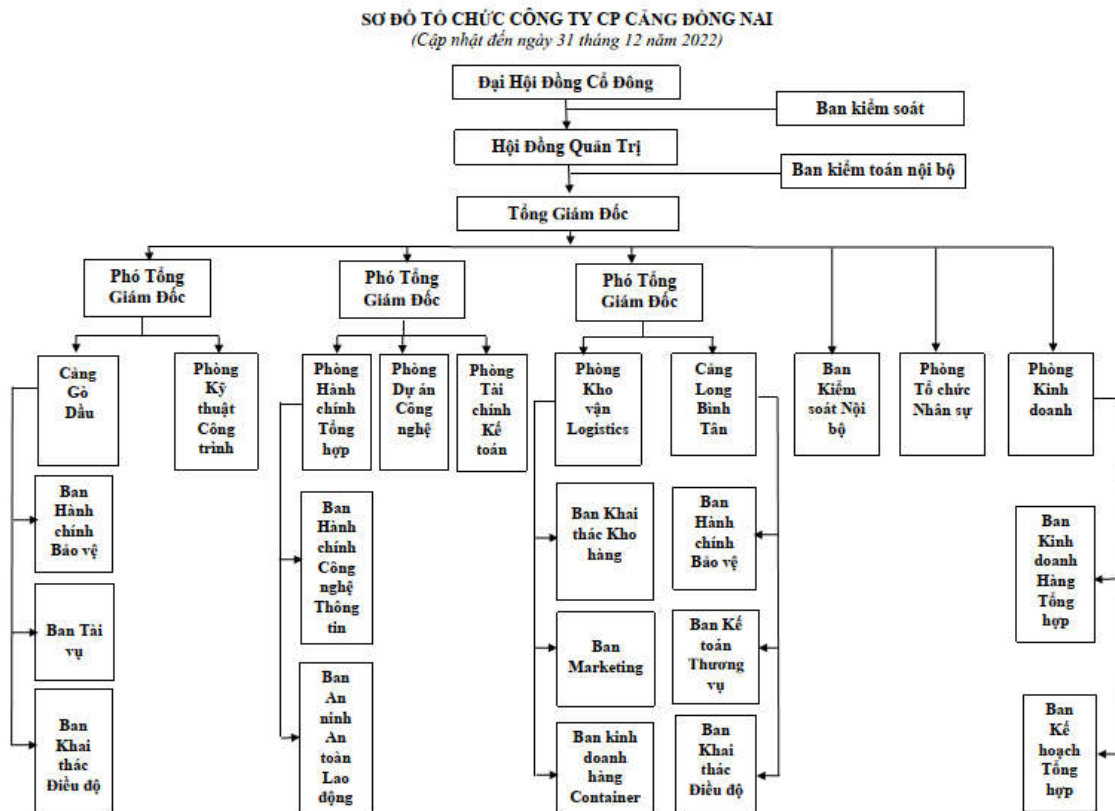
SƠ ĐỒ TỔ CHỨC CÔNG TY CP CẢNG ĐỒNG NAI
(Cập nhật đến ngày 31 tháng 12 năm 2022)

Đại Hội Đồng Cổ Đông

Ban kiểm soát

Hội Đồng Quản Trị

Ban kiểm toán nội bộ

Tổng Giám Đốc

Phó Tổng Giám Đốc

Phó Tổng Giám Đốc

Phó Tổng Giám Đốc

Cảng Gò Dầu

Phòng Kỹ thuật Công trình

Phòng Hành chính Tổng hợp

Phòng Dự án Công nghệ

Phòng Tài chính Kế toán

Phòng Kho vận Logistics

Cảng Long Bình Tân

Ban Kiểm soát Nội bộ

Phòng Tổ chức Nhân sự

Phòng Kinh doanh

Ban Hành chính Bảo vệ

Ban Tài vụ

Ban Khai thác Điều độ

Ban Hành chính Công nghệ Thông tin

Ban An ninh An toàn Lao động

Ban Khai thác Kho hàng

Ban Marketing

Ban kinh doanh hàng Container

Ban Hành chính Bảo vệ

Ban Kế toán Thương vụ

Ban Khai thác Điều độ

Ban Kinh doanh Hàng Tổng hợp

Ban Kế hoạch Tổng hợp